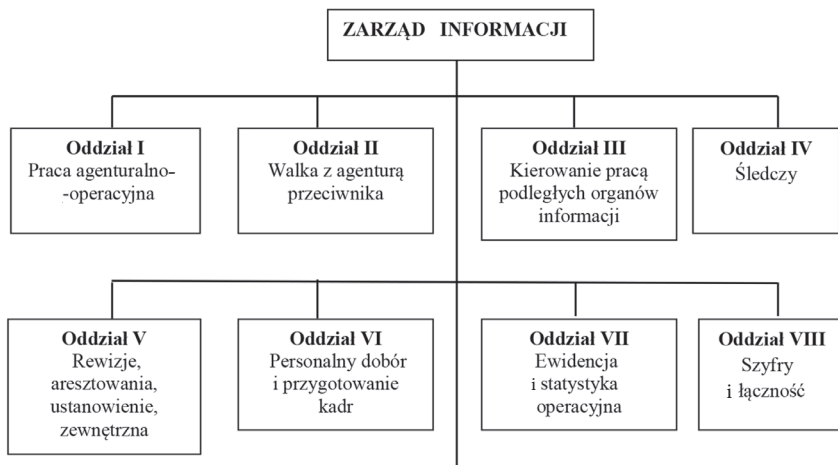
ZARZĄD INFORMACJI

Oddział I
Praca agenturalno-operacyjna

Oddział II
Walka z agenturą przeciwnika

Oddział III
Kierowanie pracą podległych organów informacji

Oddział IV
Śledczy

Oddział V
Rewizje, aresztowania, ustanowienie, zewnętrzna

Oddział VI
Personalny dobór i przygotowanie kadr

Oddział VII
Ewidencja i statystyka operacyjna

Oddział VIII
Szyfry i łączność